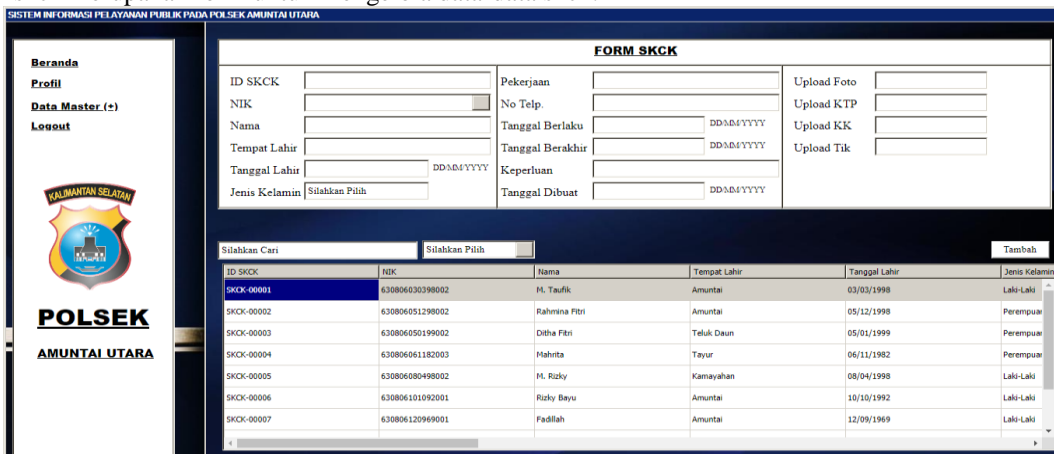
SISTEM INFORMASI PELAYANAN PUBLIK PADA POLSEK AMUNTAI UTARA

Beranda
Profil
Data Master (+)
Logout

KALIMANTAN SELATAN

POLSEK
AMUNTAI UTARA

FORM SKCK

ID SKCK
NIK
Nama
Tempat Lahir
Tanggal Lahir DD/MM/YYYY
Jenis Kelamin Silahkan Pilih

Pekerjaan
No Telp.
Tanggal Berlaku DD/MM/YYYY
Tanggal Berakhir DD/MM/YYYY
Keperluan
Tanggal Dibuat DD/MM/YYYY

Upload Foto
Upload KTP
Upload KK
Upload Tik

Silahkan Cari
Silahkan Pilih
Tambah

| ID SKCK | NIK | Nama | Tempat Lahir | Tanggal Lahir | Jenis Kelamin |
|---|---|---|---|---|---|
| SKCK-00001 | 630806030398002 | M. Taufik | Amuntai | 03/03/1998 | Laki-Laki |
| SKCK-00002 | 630806051298002 | Rahmina Fitri | Amuntai | 05/12/1998 | Perempuan |
| SKCK-00003 | 630806050199002 | Ditha Fitri | Teluk Daun | 05/01/1999 | Perempuan |
| SKCK-00004 | 630806061182003 | Mahrita | Tayur | 06/11/1982 | Perempuan |
| SKCK-00005 | 630806080498002 | M. Rizky | Kamayahan | 08/04/1998 | Laki-Laki |
| SKCK-00006 | 630806101092001 | Rizky Bayu | Amuntai | 10/10/1992 | Laki-Laki |
| SKCK-00007 | 630806120969001 | Fadillah | Amuntai | 12/09/1969 | Laki-Laki |